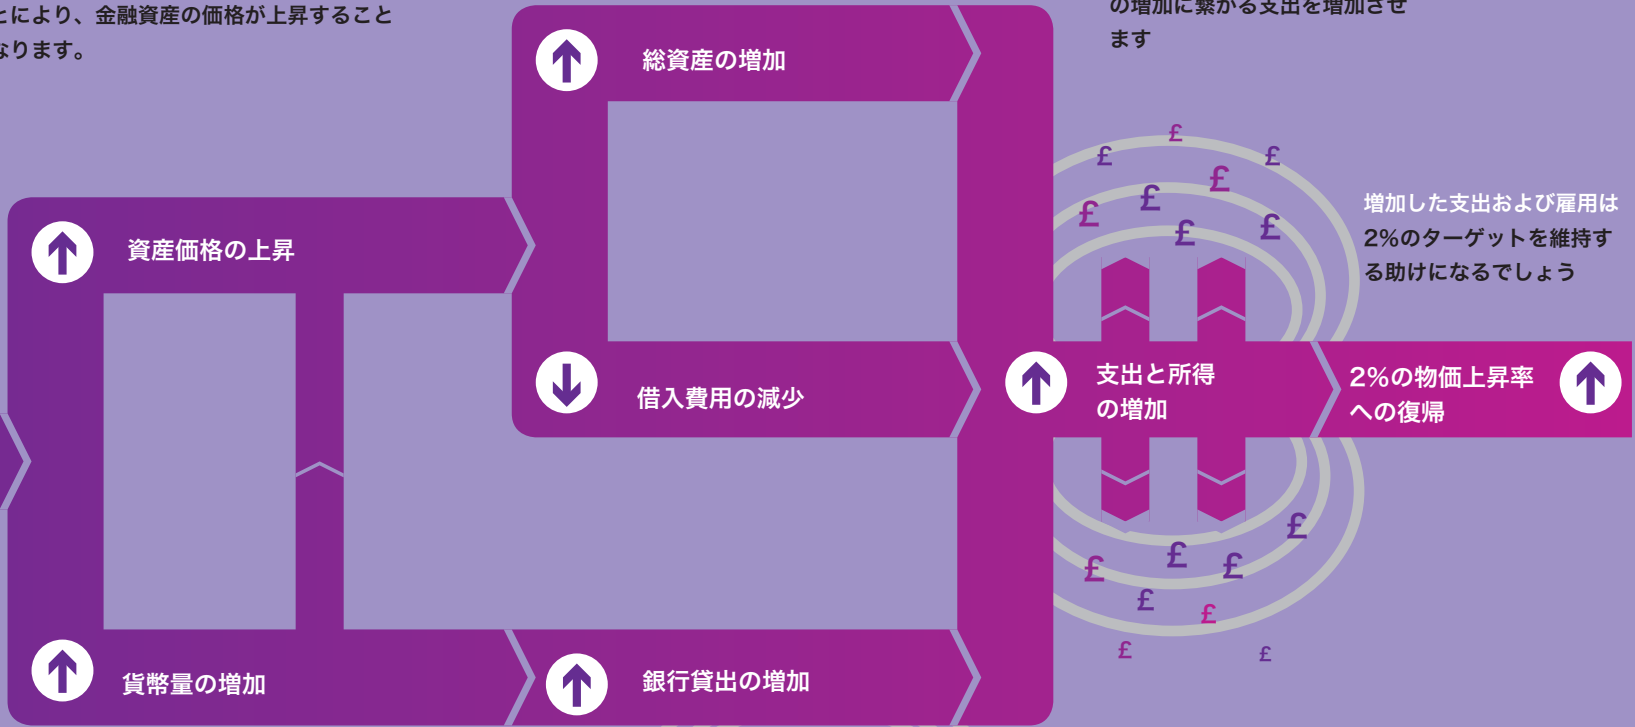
とにより、金融資産の価格が上昇すること
なります。

の増加に繋がる支出を増加させ
ます

総資産の増加

資産価格の上昇

借入費用の減少

支出と所得
の増加

2%の物価上昇率
への復帰

増加した支出および雇用は
2%のターゲットを維持す
る助けになるでしょう

貨幣量の増加

銀行貸出の増加

£ £ £ £ £ £ £ £ £ £ £ £ £ £ £ £ £